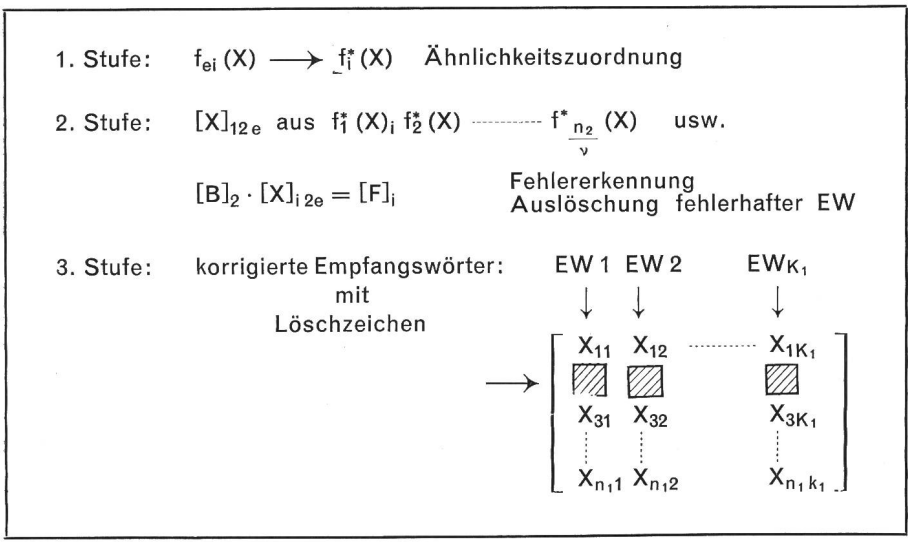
1. Stufe: $f_{ei}(X) \longrightarrow f_i^*(X)$ Ähnlichkeitszuordnung

2. Stufe: $[X]_{12e}$ aus $f_1^*(X)_i\ f_2^*(X) \cdots f^*_{\frac{n_2}{\nu}}(X)$ usw.

$[B]_2 \cdot [X]_{i\,2e} = [F]_i$ Fehlererkennung Auslöschung fehlerhafter EW

3. Stufe: korrigierte Empfangswörter: mit Löschzeichen

EW 1 EW 2 EW$_{K_1}$

$\longrightarrow \begin{bmatrix} X_{11} & X_{12} & \cdots & X_{1K_1} \\ \blacksquare & \blacksquare & & \blacksquare \\ X_{31} & X_{32} & & X_{3K_1} \\ \vdots & \vdots & & \vdots \\ X_{n_11} & X_{n_12} & & X_{n_1k_1} \end{bmatrix}$